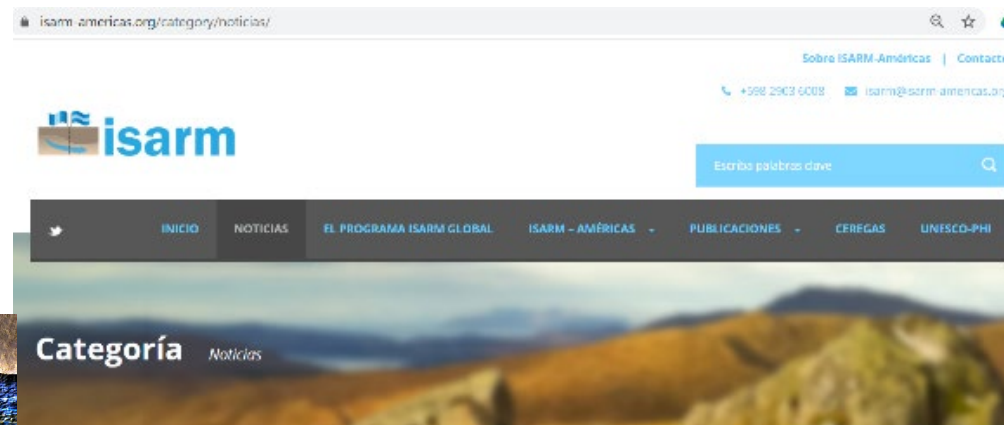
isarm-americas.org/category/noticias/

Sobre ISARM-Américas | Contact

+598 2903 6008 isarm@isarm-americas.org

isarm

Escriba palabras clave

INICIO NOTICIAS EL PROGRAMA ISARM GLOBAL ISARM – AMÉRICAS PUBLICACIONES CEREGAS UNESCO-PHI

Categoría Noticias